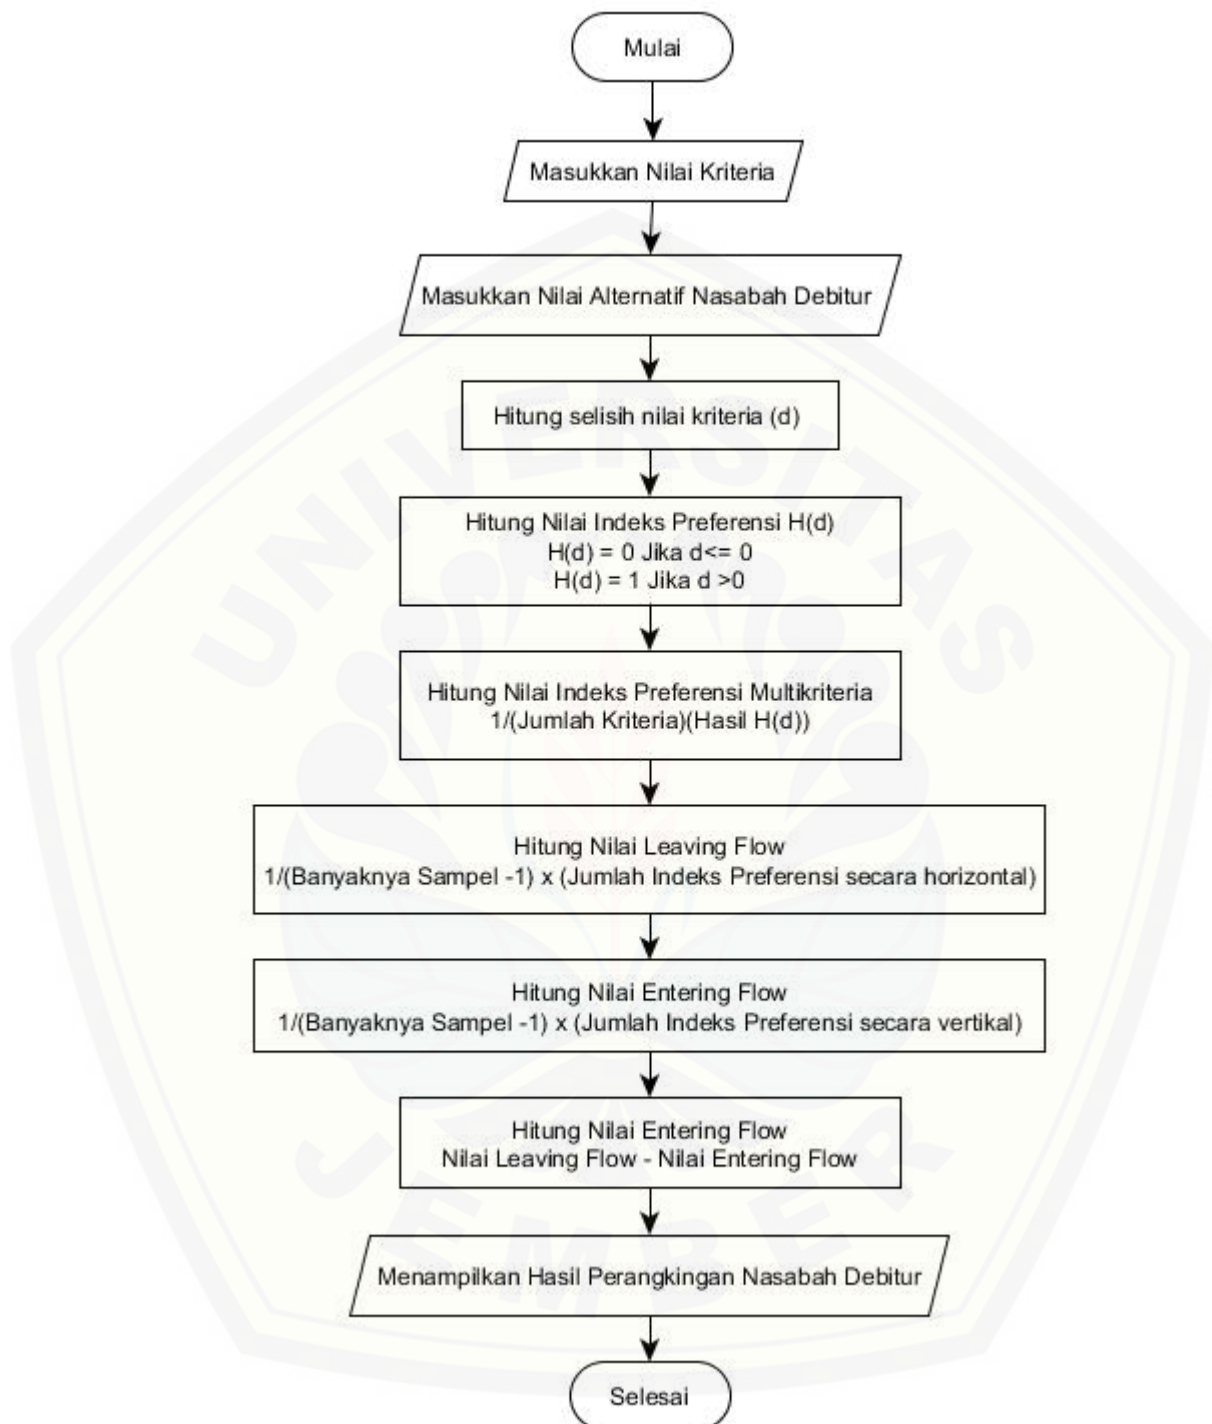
Mulai

Masukkan Nilai Kriteria

Masukkan Nilai Alternatif Nasabah Debitur

Hitung selisih nilai kriteria (d)

Hitung Nilai Indeks Preferensi H(d)
H(d) = 0 Jika d<= 0
H(d) = 1 Jika d >0

Hitung Nilai Indeks Preferensi Multikriteria
1/(Jumlah Kriteria)(Hasil H(d))

Hitung Nilai Leaving Flow
1/(Banyaknya Sampel -1) x (Jumlah Indeks Preferensi secara horizontal)

Hitung Nilai Entering Flow
1/(Banyaknya Sampel -1) x (Jumlah Indeks Preferensi secara vertikal)

Hitung Nilai Entering Flow
Nilai Leaving Flow - Nilai Entering Flow

Menampilkan Hasil Perangkingan Nasabah Debitur

Selesai